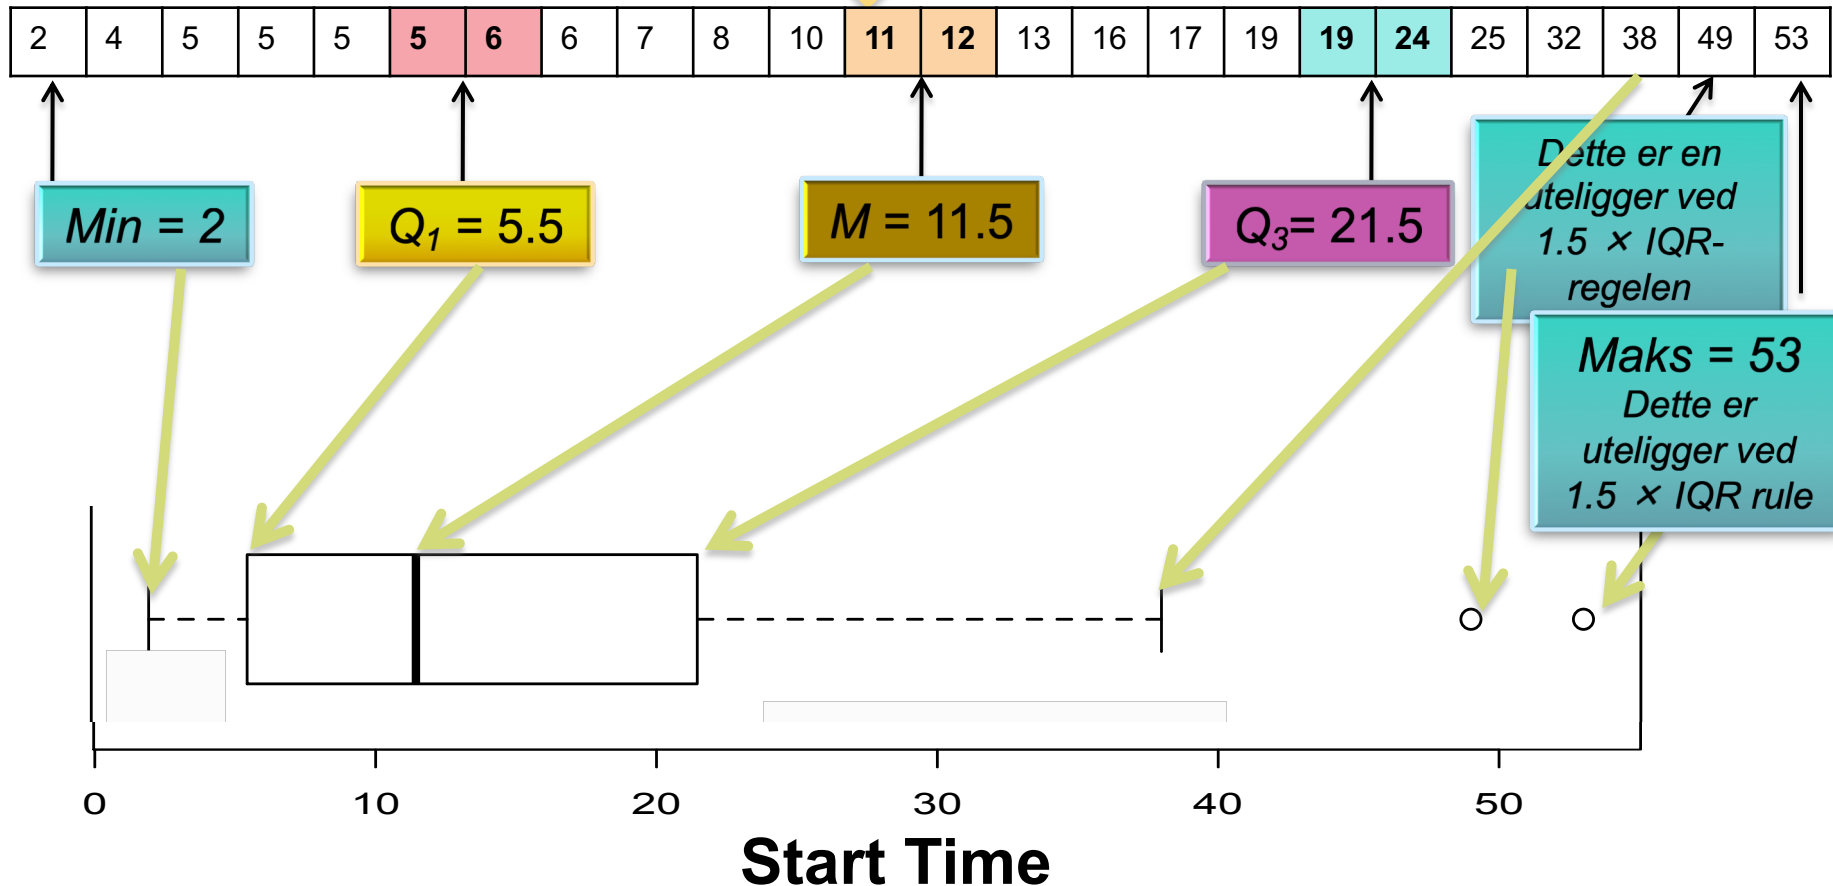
| 2 | 4 | 5 | 5 | 5 | 5 | 6 | 6 | 7 | 8 | 10 | 11 | 12 | 13 | 16 | 17 | 19 | 19 | 24 | 25 | 32 | 38 | 49 | 53 |
|---|---|---|---|---|---|---|---|---|---|---|---|---|---|---|---|---|---|---|---|---|---|---|---|

Min = 2

$Q_1$ = 5.5

M = 11.5

$Q_3$= 21.5

Dette er en uteligger ved 1.5 × IQR-regelen

Maks = 53
Dette er uteligger ved 1.5 × IQR rule

0
10
20
30
40
50

Start Time